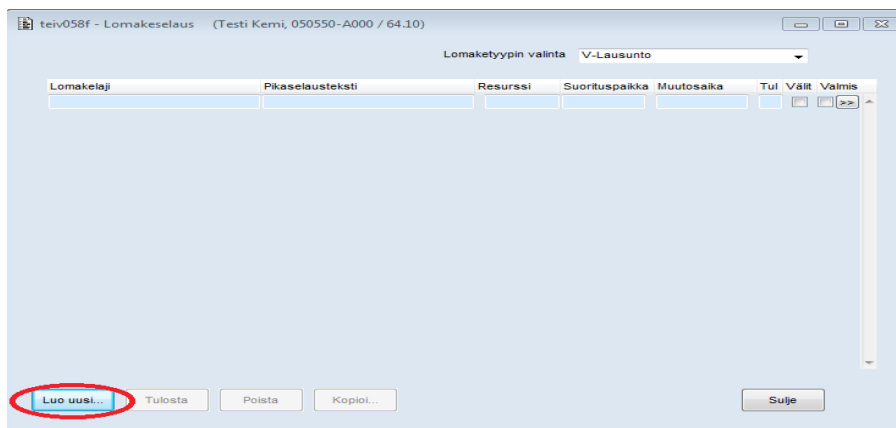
teiv058f - Lomakeselaus (Testi Kemi, 050550-A000 / 64.10)

Lomaketyypin valinta V-Lausunto

| Lomakelaji | Pikaselausteksti | Resurssi | Suorituspaikka | Muutosaika | Tul | Välit | Valmis |
|---|---|---|---|---|---|---|---|
| | | | | | | | >> |

Luo uusi... Tulosta Poista Kopioi... Sulje